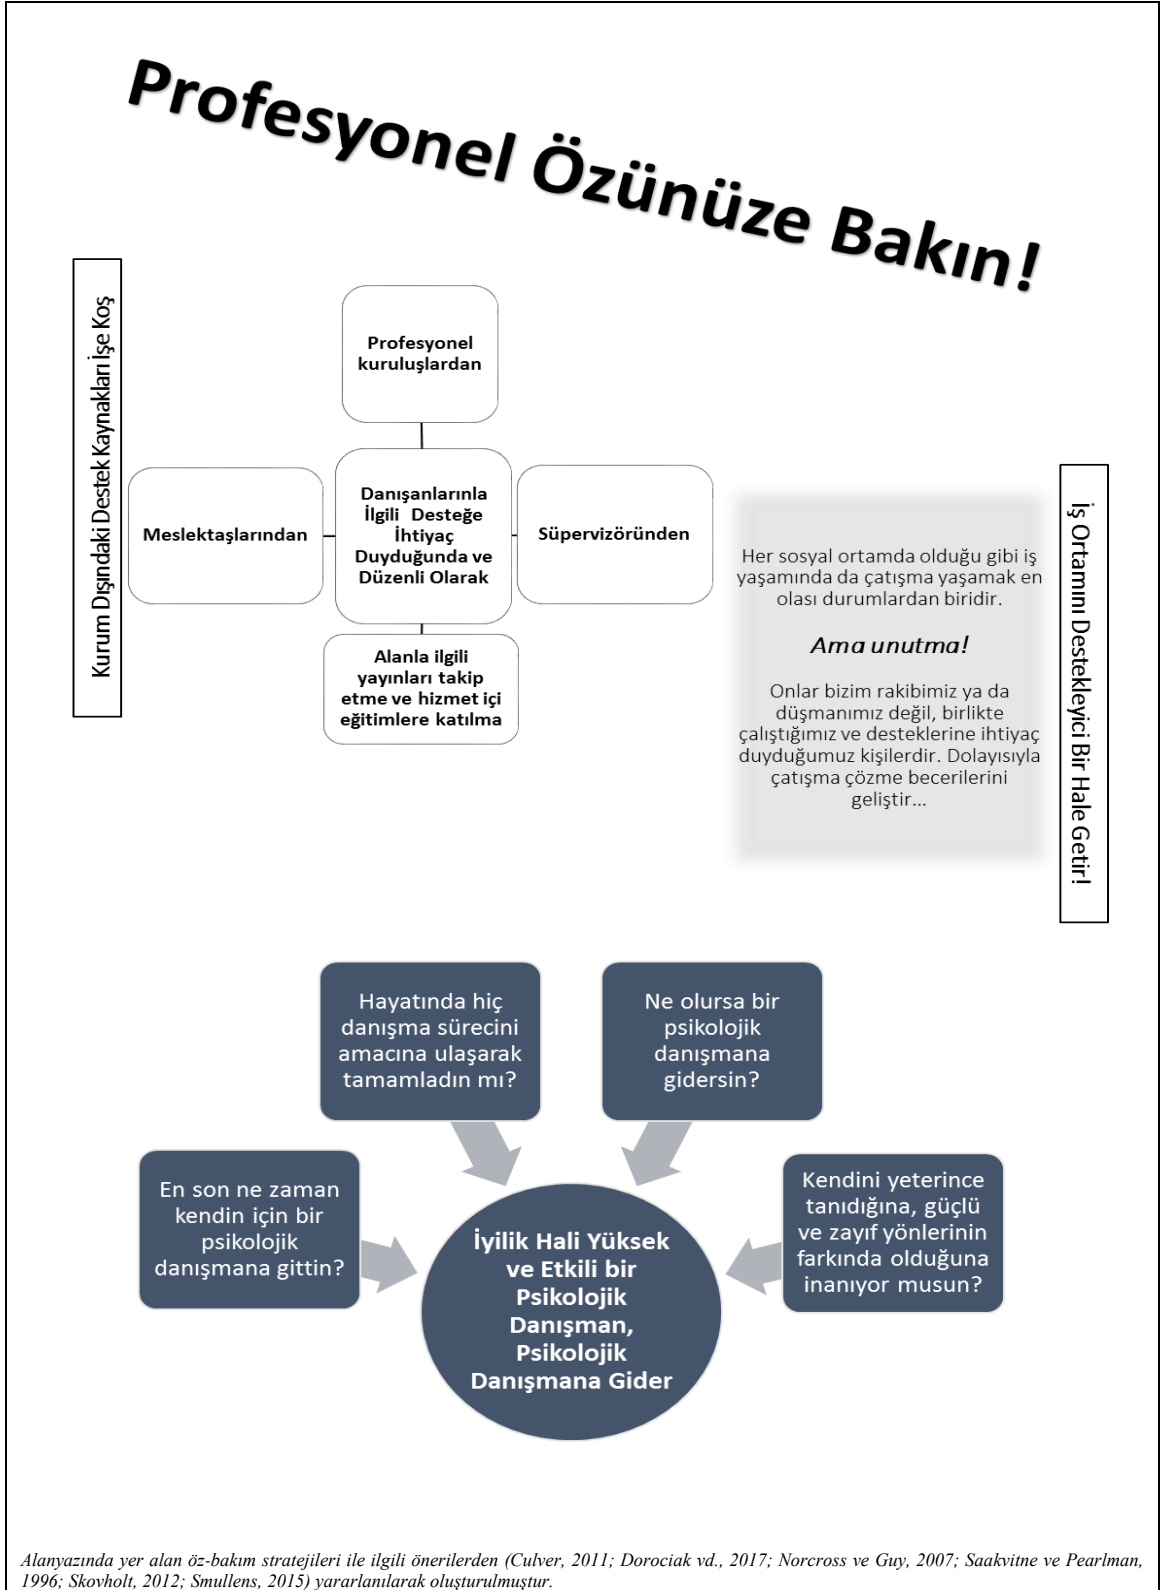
Profesyonel Özünüze Bakın!

Kurum Dışındaki Destek Kaynakları İşe Koş

Profesyonel kuruluşlardan

Meslektaşlarından

Danışanlarınla İlgili Desteğe İhtiyaç Duyduğunda ve Düzenli Olarak

Süpervizöründen

Alanla ilgili yayınları takip etme ve hizmet içi eğitimlere katılma

İş Ortamını Destekleyici Bir Hale Getir!

Her sosyal ortamda olduğu gibi iş yaşamında da çatışma yaşamak en olası durumlardan biridir.

Ama unutma!

Onlar bizim rakibimiz ya da düşmanımız değil, birlikte çalıştığımız ve desteklerine ihtiyaç duyduğumuz kişilerdir. Dolayısıyla çatışma çözme becerilerini geliştir...

Hayatında hiç danışma sürecini amacına ulaşarak tamamladın mı?

Ne olursa bir psikolojik danışmana gidersin?

En son ne zaman kendin için bir psikolojik danışmana gittin?

İyilik Hali Yüksek ve Etkili bir Psikolojik Danışman, Psikolojik Danışmana Gider

Kendini yeterince tanıdığına, güçlü ve zayıf yönlerinin farkında olduğuna inanıyor musun?

Alanyazında yer alan öz-bakım stratejileri ile ilgili önerilerden (Culver, 2011; Dorociak vd., 2017; Norcross ve Guy, 2007; Saakvitne ve Pearlman, 1996; Skovholt, 2012; Smullens, 2015) yararlanılarak oluşturulmuştur.